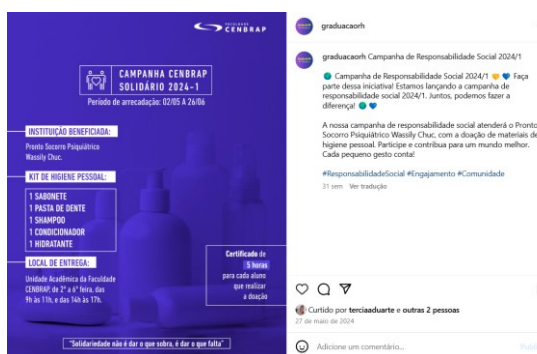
FACULDADE CENBRAP

CAMPANHA CENBRAP SOLIDÁRIO 2024-1

Período de arrecadação: 02/05 A 26/06

INSTITUIÇÃO BENEFICIADA:

Pronto Socorro Psiquiátrico Wassily Chuc.

KIT DE HIGIENE PESSOAL:

1 SABONETE
1 PASTA DE DENTE
1 SHAMPOO
1 CONDICIONADOR
1 HIDRATANTE

LOCAL DE ENTREGA:

Unidade Acadêmica da Faculdade CENBRAP, de 2ª a 6ª feira, das 9h às 11h, e das 14h às 17h.

Certificado de 5 horas para cada aluno que realizar a doação

"Solidariedade não é dar o que sobra, é dar o que falta"

graduacaorh

graduacaorh Campanha de Responsabilidade Social 2024/1

Campanha de Responsabilidade Social 2024/1 Faça parte dessa iniciativa! Estamos lançando a campanha de responsabilidade social 2024/1. Juntos, podemos fazer a diferença!

A nossa campanha de responsabilidade social atenderá o Pronto Socorro Psiquiátrico Wassily Chuc, com a doação de materiais de higiene pessoal. Participe e contribua para um mundo melhor. Cada pequeno gesto conta!

#ResponsabilidadeSocial #Engajamento #Comunidade

31 sem Ver tradução

Curtido por terciaaduarte e outras 2 pessoas

27 de maio de 2024

Adicione um comentário...

Publicar